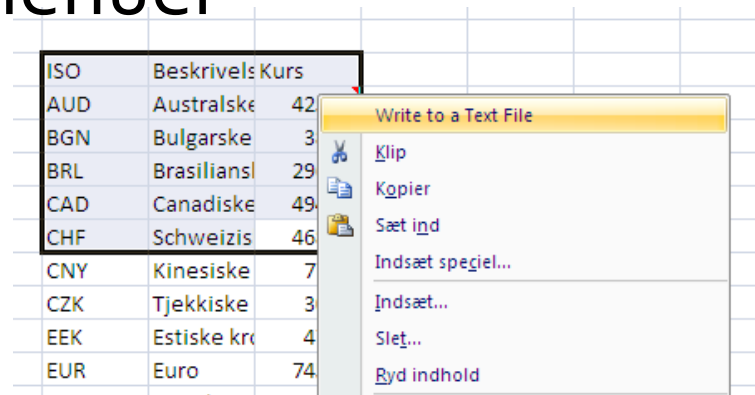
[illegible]

| ISO | Beskrivels | Kurs |
|---|---|---|
| AUD | Australske | 42 |
| BGN | Bulgarske | 3 |
| BRL | Brasiliansl | 29 |
| CAD | Canadiske | 49 |
| CHF | Schweizis | 46 |
| CNY | Kinesiske | 7 |
| CZK | Tjekkiske | 3 |
| EEK | Estiske kr | 4 |
| EUR | Euro | 74 |

Write to a Text File
Klip
Kopier
Sæt ind
Indsæt speciel...
Indsæt...
Slet...
Ryd indhold